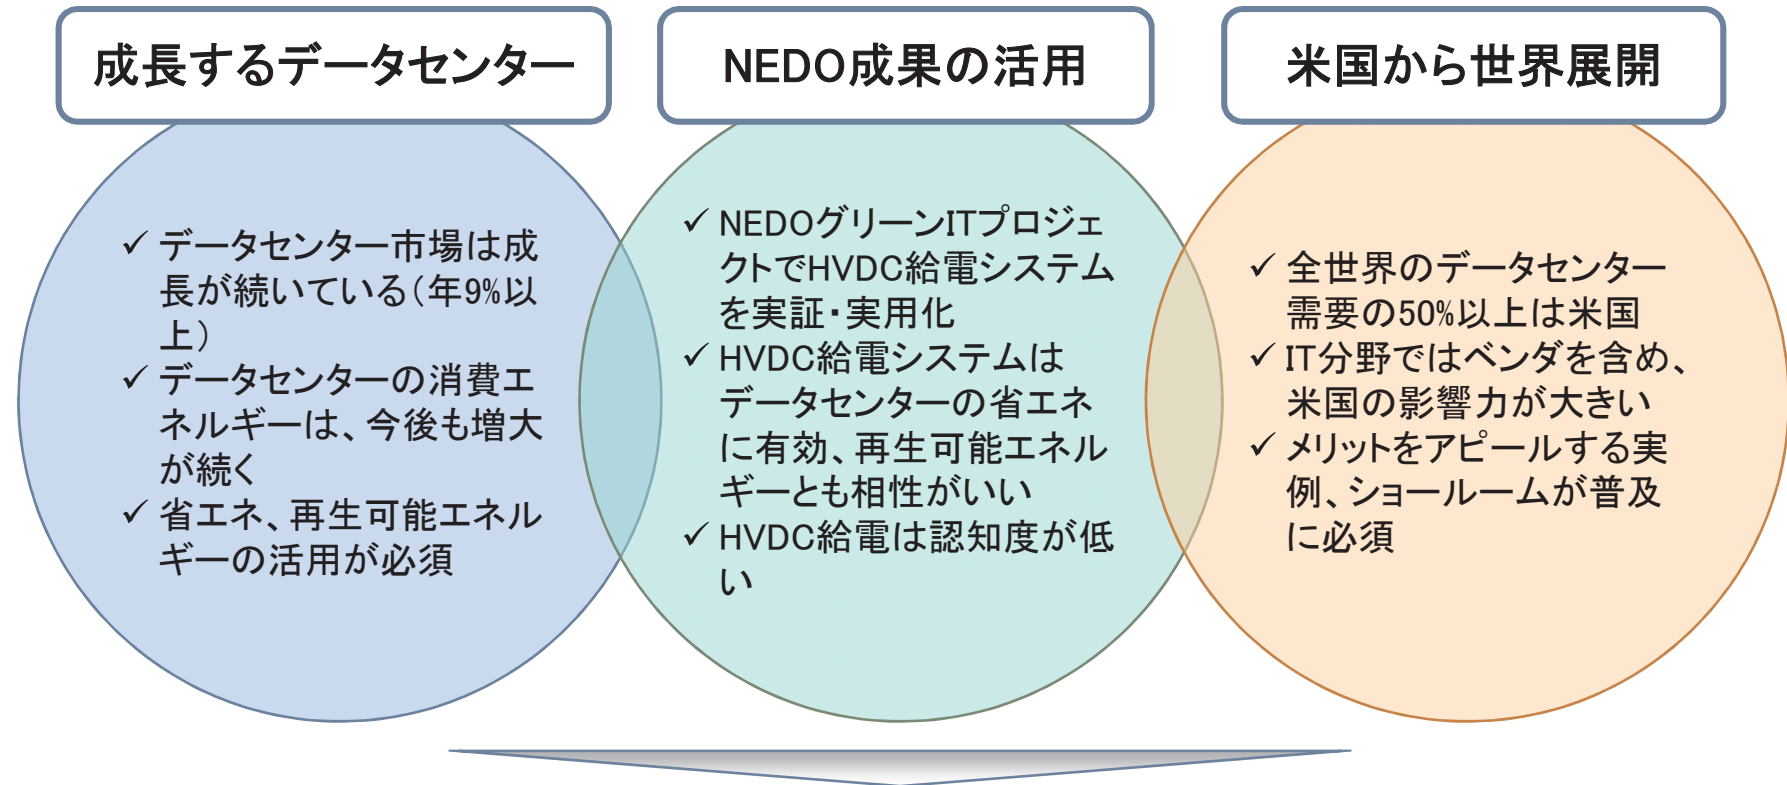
成長するデータセンター

✓ データセンター市場は成長が続いている（年9%以上）
✓ データセンターの消費エネルギーは、今後も増大が続く
✓ 省エネ、再生可能エネルギーの活用が必須

NEDO成果の活用

✓ NEDOグリーンITプロジェクトでHVDC給電システムを実証・実用化
✓ HVDC給電システムはデータセンターの省エネに有効、再生可能エネルギーとも相性がいい
✓ HVDC給電は認知度が低い

米国から世界展開

✓ 全世界のデータセンター需要の50%以上は米国
✓ IT分野ではベンダを含め、米国の影響力が大きい
✓ メリットをアピールする実例、ショールームが普及に必須